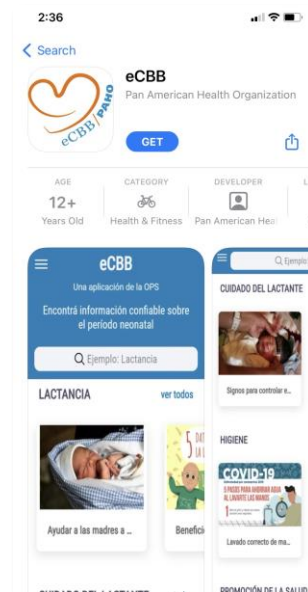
2:36

< Search

eCBB
PAHO

eCBB
Pan American Health Organization

GET

AGE
12+
Years Old

CATEGORY
Health & Fitness

DEVELOPER
Pan American Hea

eCBB
Una aplicación de la OPS
Encontrá información confiable sobre el período neonatal
Ejemplo: Lactancia

LACTANCIA
ver todos

Ayudar a las madres a ...

5
Benefici

Ejemplo

CUIDADO DEL LACTANTE

Signos para controlar e...

HIGIENE

COVID-19
5 PASOS PARA ...
AL LAVARSE LAS MANOS

Lavado correcto de ma...

PROMOCIÓN DE LA SALUD